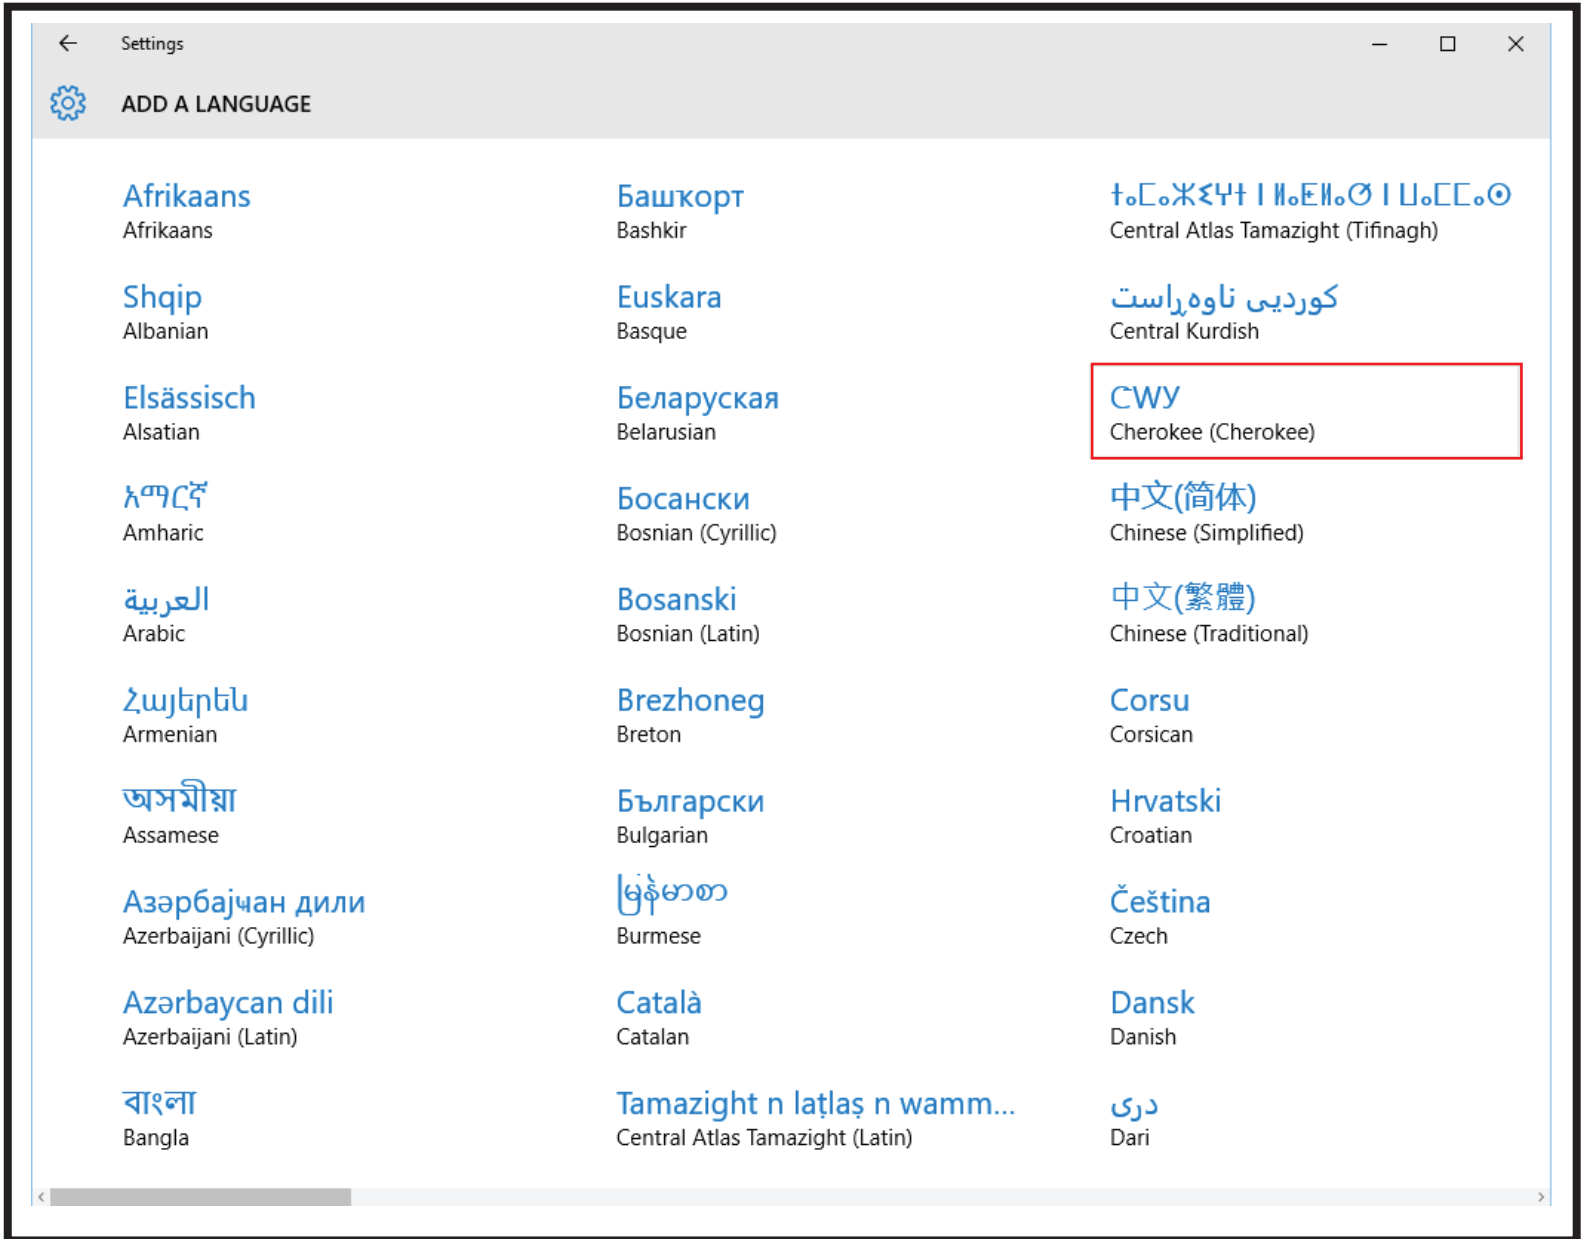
Settings

ADD A LANGUAGE

Afrikaans
Afrikaans

Shqip
Albanian

Elsässisch
Alsatian

አማርኛ
Amharic

العربية
Arabic

Հայերեն
Armenian

অসমীয়া
Assamese

Азәрбајҹан дили
Azerbaijani (Cyrillic)

Azərbaycan dili
Azerbaijani (Latin)

বাংলা
Bangla

Башҡорт
Bashkir

Euskara
Basque

Беларуская
Belarusian

Босански
Bosnian (Cyrillic)

Bosanski
Bosnian (Latin)

Brezhoneg
Breton

Български
Bulgarian

မြန်မာစာ
Burmese

Català
Catalan

Tamazight n laṭlaṣ n wamm...
Central Atlas Tamazight (Latin)

ⵜⴰⵎⴰⵣⵉⵖⵜ ⵏ ⵍⴰⵟⵍⴰⵚ ⵏ ⵡⴰⵎⵎⴰⵙ
Central Atlas Tamazight (Tifinagh)

کوردیی ناوەڕاست
Central Kurdish

ᏣᎳᎩ
Cherokee (Cherokee)

中文(简体)
Chinese (Simplified)

中文(繁體)
Chinese (Traditional)

Corsu
Corsican

Hrvatski
Croatian

Čeština
Czech

Dansk
Danish

دری
Dari